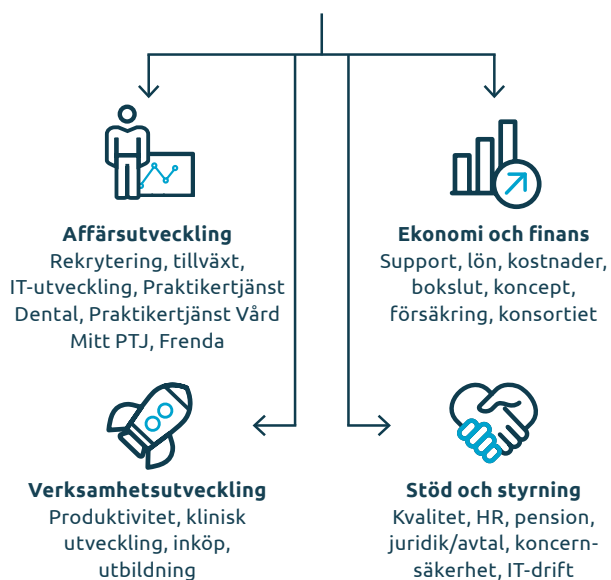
Affärsutveckling
Rekrytering, tillväxt, IT-utveckling, Praktikertjänst Dental, Praktikertjänst Vård Mitt PTJ, Frenda

Ekonomi och finans
Support, lön, kostnader, bokslut, koncept, försäkring, konsortiet

Verksamhetsutveckling
Produktivitet, klinisk utveckling, inköp, utbildning

Stöd och styrning
Kvalitet, HR, pension, juridik/avtal, koncernsäkerhet, IT-drift